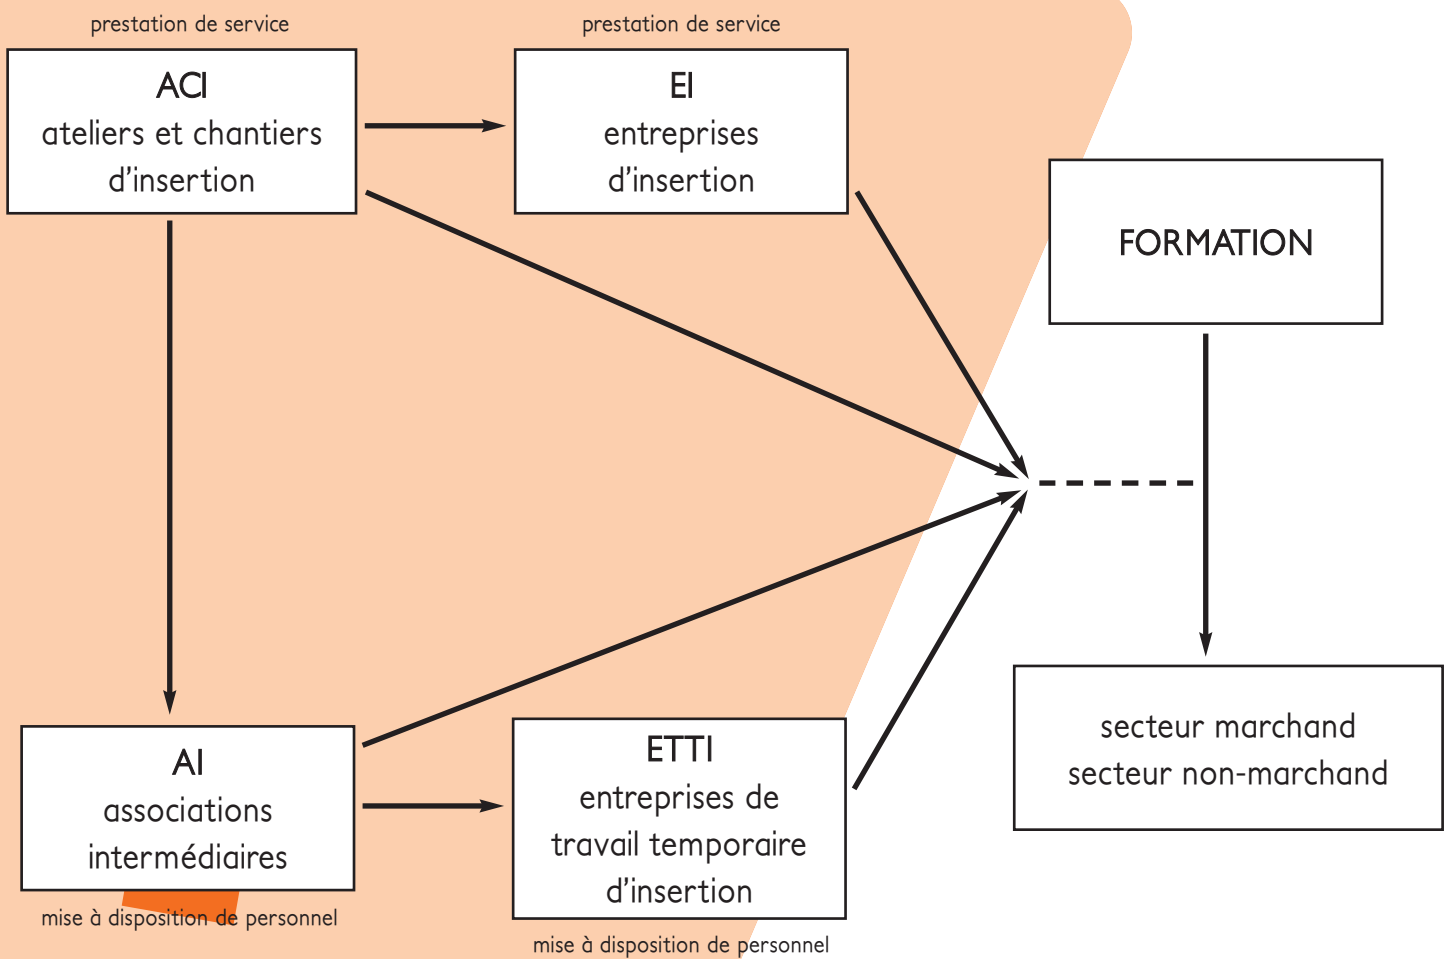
prestation de service

ACI
ateliers et chantiers d’insertion

prestation de service

EI
entreprises d’insertion

FORMATION

AI
associations intermédiaires

mise à disposition de personnel

ETTI
entreprises de travail temporaire d’insertion

mise à disposition de personnel

secteur marchand
secteur non-marchand